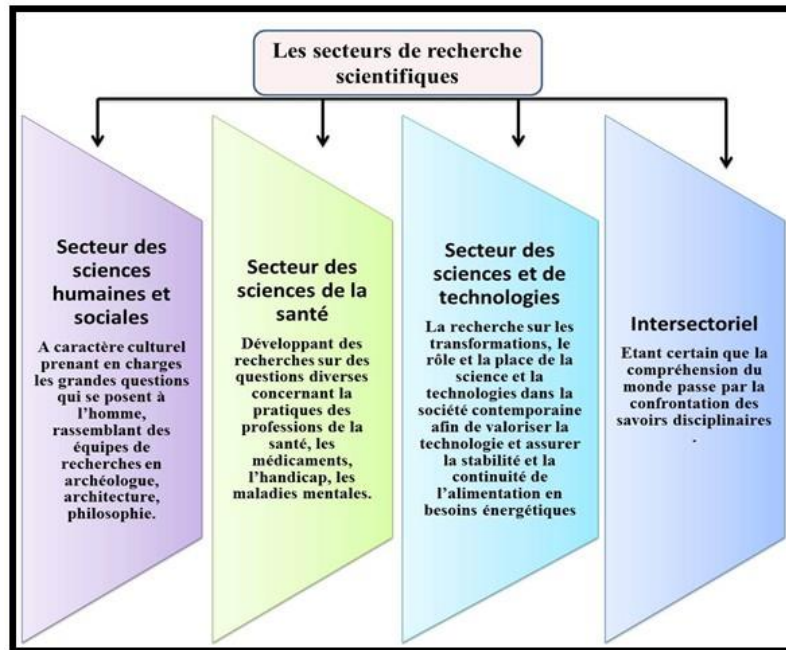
Les secteurs de recherche scientifiques

Secteur des sciences humaines et sociales

A caractère culturel prenant en charges les grandes questions qui se posent à l'homme, rassemblant des équipes de recherches en archéologue, architecture, philosophie.

Secteur des sciences de la santé

Développant des recherches sur des questions diverses concernant la pratiques des professions de la santé, les médicaments, l'handicap, les maladies mentales.

Secteur des sciences et de technologies

La recherche sur les transformations, le rôle et la place de la science et la technologies dans la société contemporaine afin de valoriser la technologie et assurer la stabilité et la continuité de l'alimentation en besoins énergétiques

Intersectoriel

Etant certain que la compréhension du monde passe par la confrontation des savoirs disciplinaires
.